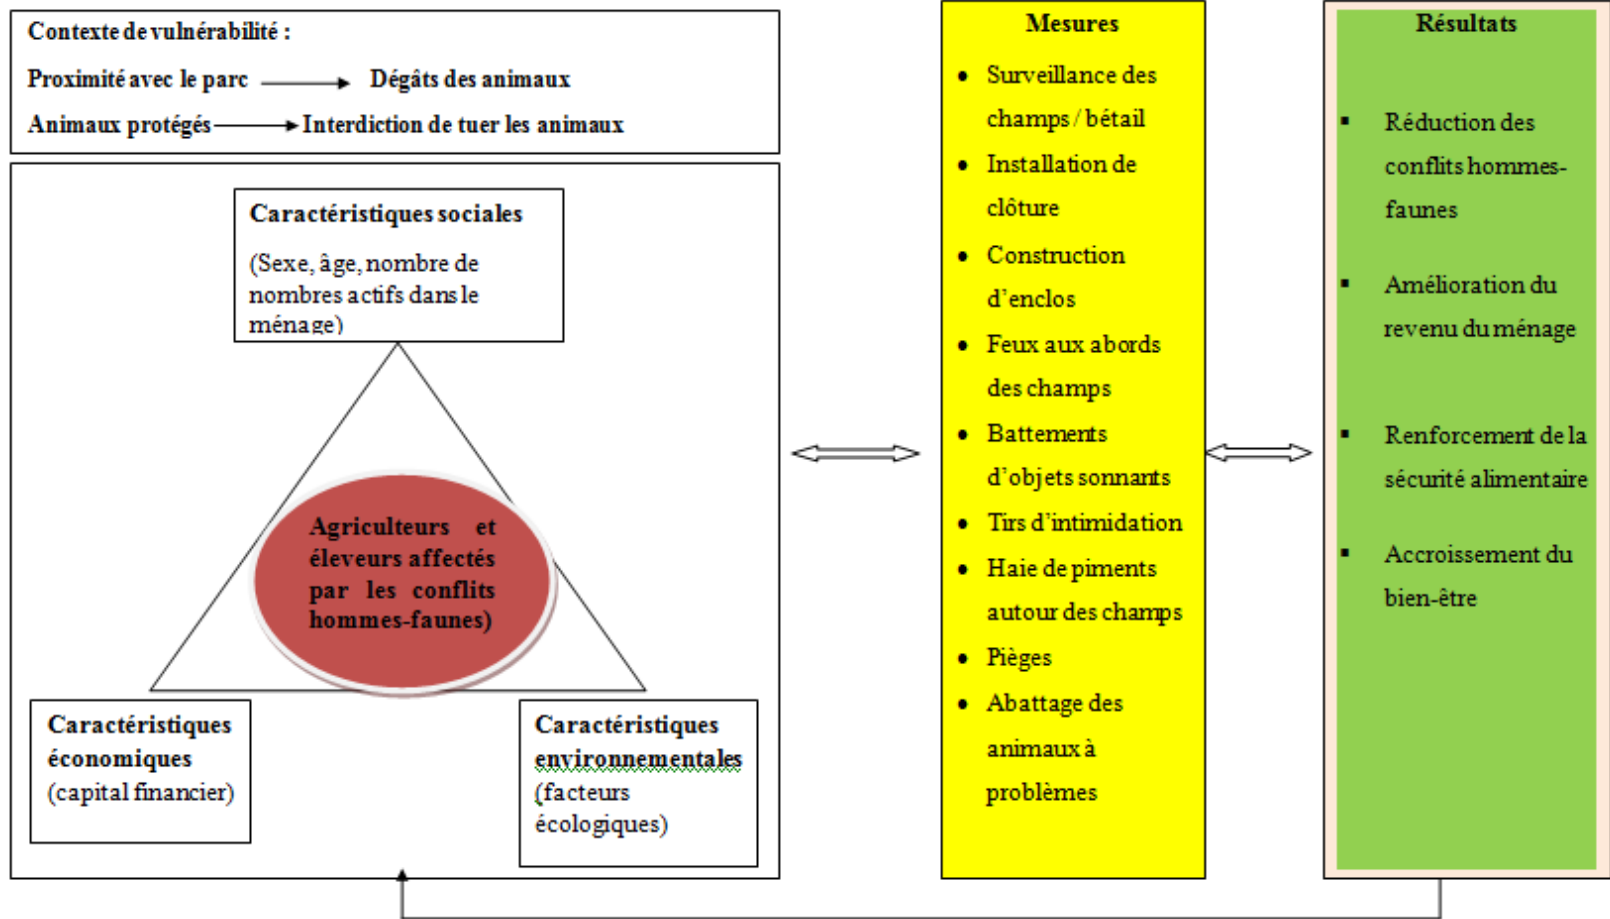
Contexte de vulnérabilité :

Proximité avec le parc → Dégâts des animaux

Animaux protégés → Interdiction de tuer les animaux

Caractéristiques sociales

(Sexe, âge, nombre de nombres actifs dans le ménage)

Agriculteurs et éleveurs affectés par les conflits hommes-faunes)

Caractéristiques économiques (capital financier)

Caractéristiques environnementales (facteurs écologiques)

Mesures

- Surveillance des champs / bétail
- Installation de clôture
- Construction d'enclos
- Feux aux abords des champs
- Battements d'objets sonnants
- Tirs d'intimidation
- Haie de piments autour des champs
- Pièges
- Abattage des animaux à problèmes

Résultats

- Réduction des conflits hommes-faunes
- Amélioration du revenu du ménage
- Renforcement de la sécurité alimentaire
- Accroissement du bien-être